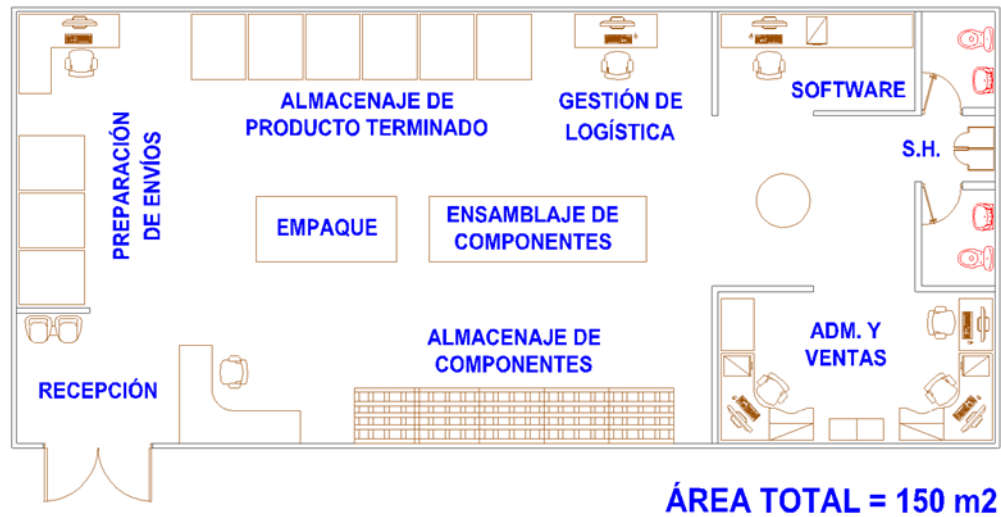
PREPARACIÓN DE ENVÍOS

ALMACENAJE DE PRODUCTO TERMINADO

GESTIÓN DE LOGÍSTICA

SOFTWARE

S.H.

EMPAQUE

ENSAMBLAJE DE COMPONENTES

ALMACENAJE DE COMPONENTES

ADM. Y VENTAS

RECEPCIÓN

ÁREA TOTAL = 150 m2